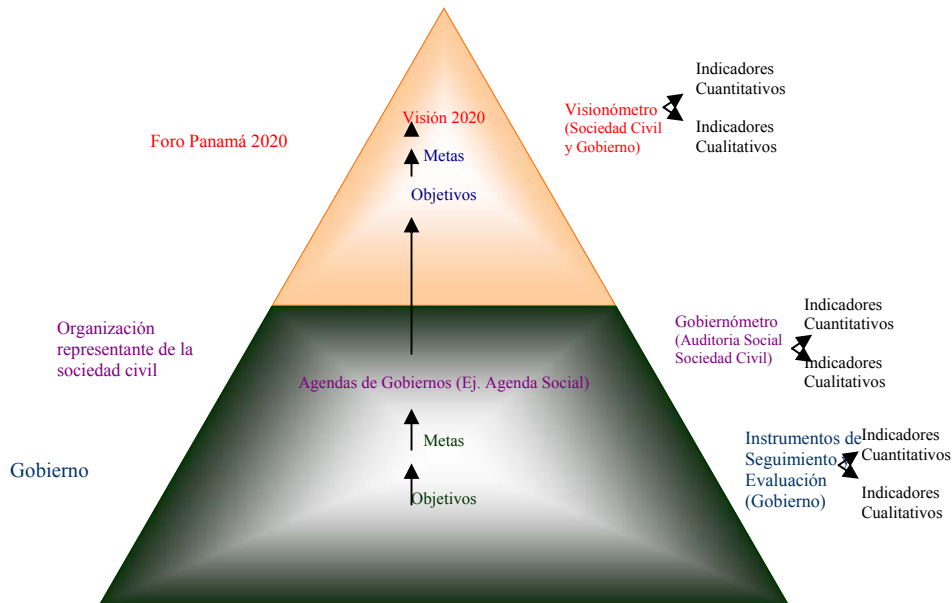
Foro Panamá 2020

Visión 2020

Metas

Objetivos

Visionómetro (Sociedad Civil y Gobierno)

Indicadores Cuantitativos

Indicadores Cualitativos

Organización representante de la sociedad civil

Agendas de Gobiernos (Ej. Agenda Social)

Metas

Objetivos

Gobiernómetro (Auditoria Social Sociedad Civil)

Indicadores Cuantitativos

Indicadores Cualitativos

Gobierno

Instrumentos de Seguimiento Evaluación (Gobierno)

Indicadores Cuantitativos

Indicadores Cualitativos